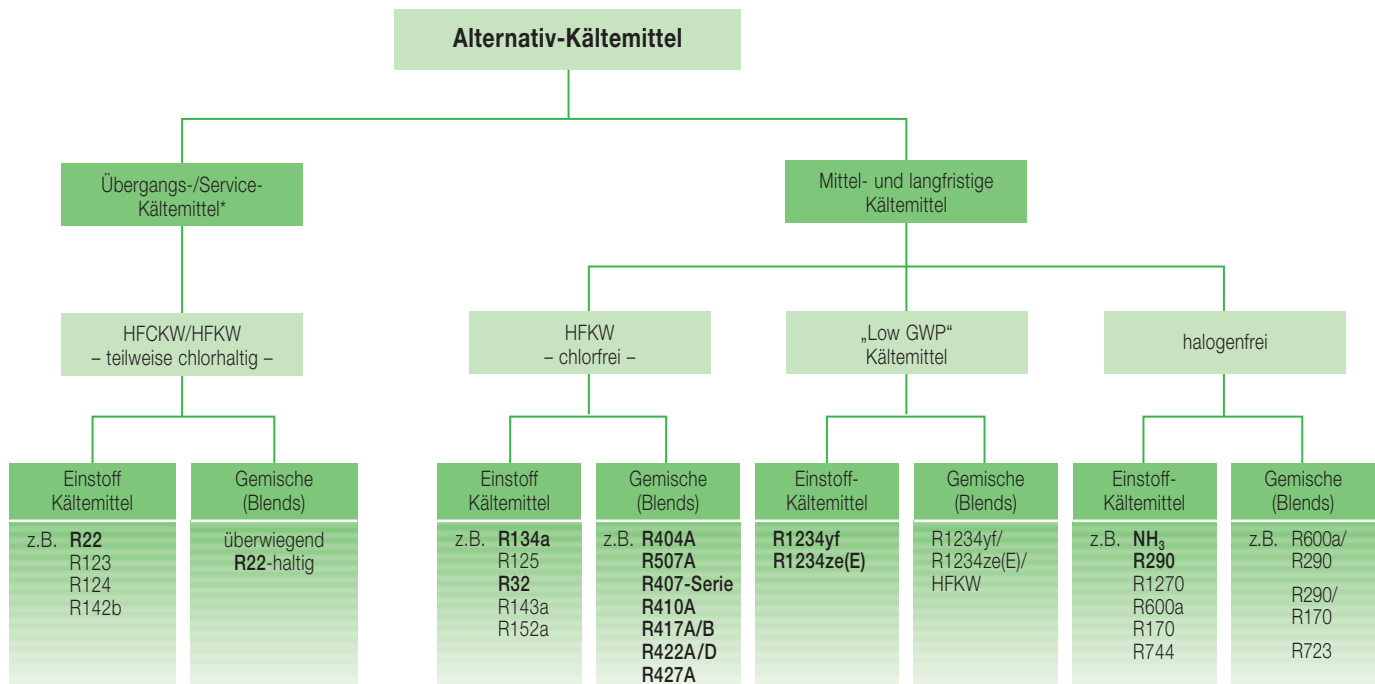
Alternativ-Kältemittel

Übergangs-/Service-Kältemittel*

Mittel- und langfristige Kältemittel

HFCKW/HFKW
– teilweise chlorhaltig –

HFKW
– chlorfrei –

„Low GWP“ Kältemittel

halogenfrei

Einstoff Kältemittel

z.B. R22
R123
R124
R142b

Gemische (Blends)

überwiegend R22-haltig

Einstoff Kältemittel

z.B. R134a
R125
R32
R143a
R152a

Gemische (Blends)

z.B. R404A
R507A
R407-Serie
R410A
R417A/B
R422A/D
R427A

Einstoff-Kältemittel

R1234yf
R1234ze(E)

Gemische (Blends)

R1234yf/
R1234ze(E)/
HFKW

Einstoff-Kältemittel

z.B. $NH_3$
R290
R1270
R600a
R170
R744

Gemische (Blends)

z.B. R600a/
R290

R290/
R170

R723